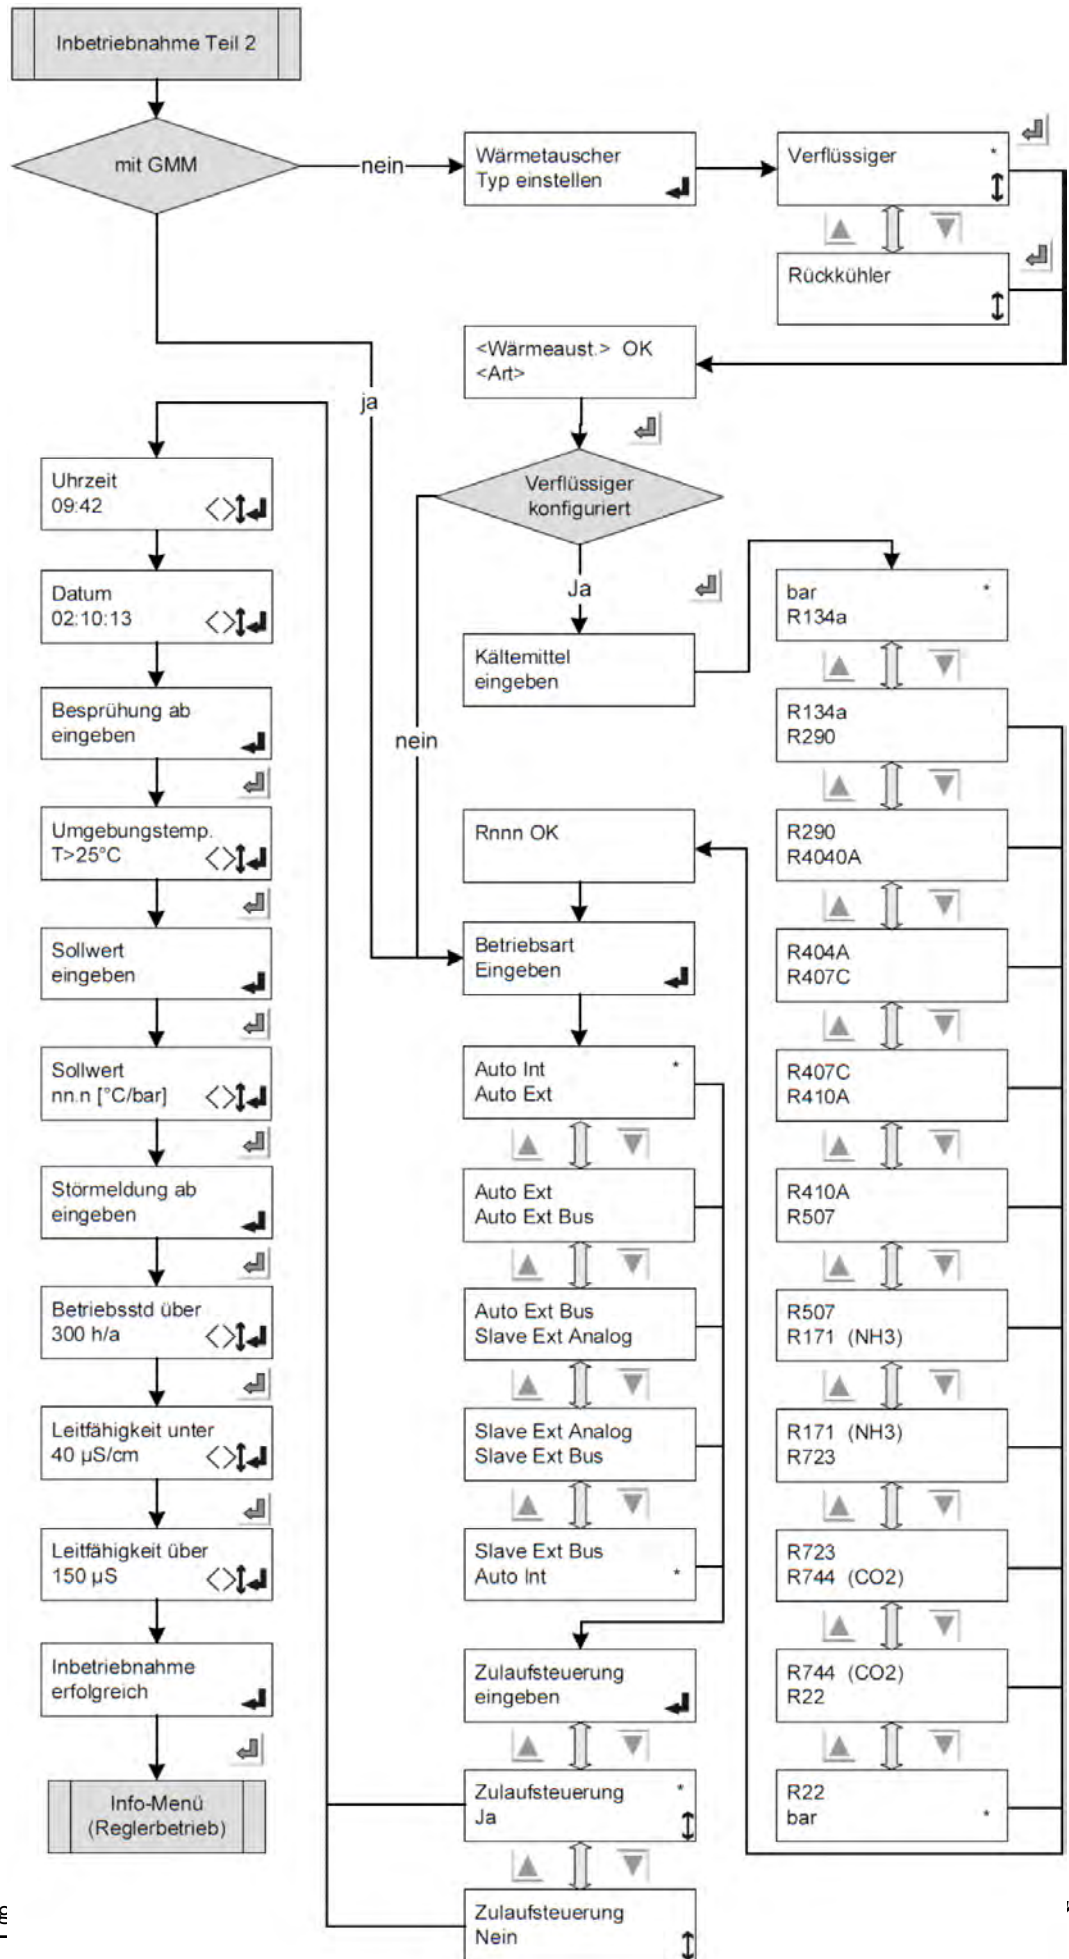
Inbetriebnahme Teil 2

mit GMM

nein

ja

Wärmetauscher Typ einstellen

Verflüssiger *

Rückkühler

<Wärmeaust.> OK
<Art>

Verflüssiger konfiguriert

Ja

nein

Kältemittel eingeben

bar *
R134a

R134a
R290

R290
R4040A

R404A
R407C

R407C
R410A

R410A
R507

R507
R171 (NH3)

R171 (NH3)
R723

R723
R744 (CO2)

R744 (CO2)
R22

R22
bar *

Rnnn OK

Betriebsart Eingeben

Auto Int *
Auto Ext

Auto Ext
Auto Ext Bus

Auto Ext Bus
Slave Ext Analog

Slave Ext Analog
Slave Ext Bus

Slave Ext Bus
Auto Int *

Zulaufsteuerung eingeben

Zulaufsteuerung *
Ja

Zulaufsteuerung
Nein

Uhrzeit
09:42

Datum
02:10:13

Besprühung ab eingeben

Umgebungstemp.
T>25°C

Sollwert eingeben

Sollwert
nn.n [°C/bar]

Störmeldung ab eingeben

Betriebsstd über 300 h/a

Leitfähigkeit unter 40 µS/cm

Leitfähigkeit über 150 µS

Inbetriebnahme erfolgreich

Info-Menü (Reglerbetrieb)